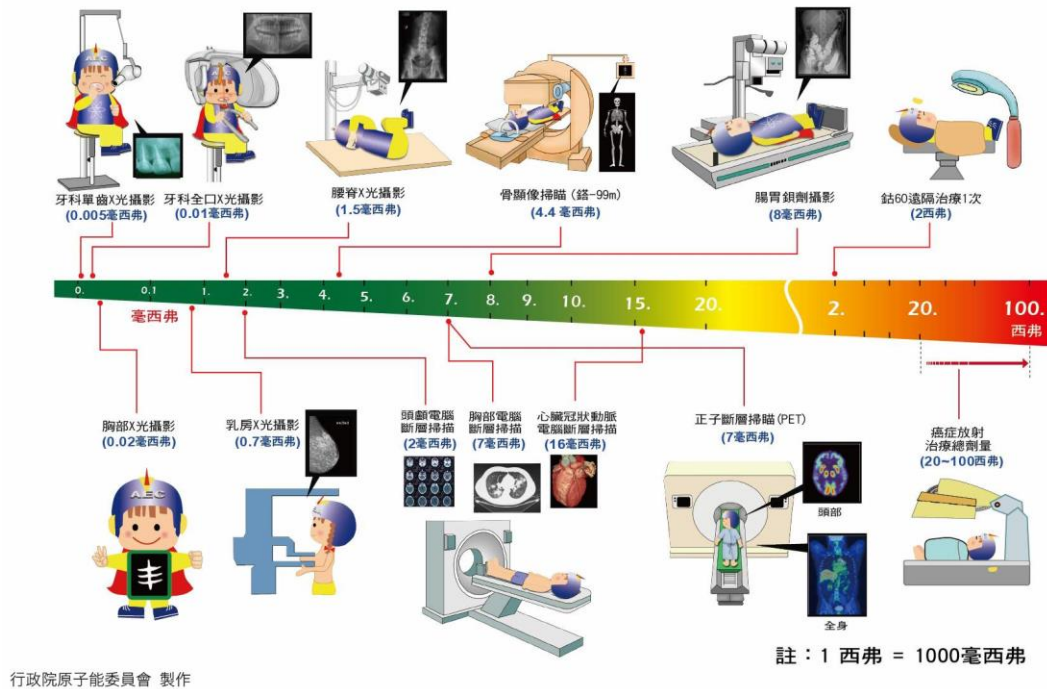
牙科單齒X光攝影
(0.005毫西弗)

牙科全口X光攝影
(0.01毫西弗)

腰脊X光攝影
(1.5毫西弗)

骨顯像掃瞄 (鎝-99m)
(4.4 毫西弗)

腸胃鋇劑攝影
(8毫西弗)

鈷60遠隔治療1次
(2西弗)

0.
0.1
1.
2.
3.
4.
5.
6.
7.
8.
9.
10.
15.
20.
2.
20.
100.
西弗

毫西弗

胸部X光攝影
(0.02毫西弗)

AEC

乳房X光攝影
(0.7毫西弗)

頭顱電腦斷層掃描
(2毫西弗)

胸部電腦斷層掃描
(7毫西弗)

心臟冠狀動脈電腦斷層掃描
(16毫西弗)

正子斷層掃瞄(PET)
(7毫西弗)

頭部

全身

癌症放射治療總劑量
(20~100西弗)

註：1 西弗 = 1000毫西弗

行政院原子能委員會 製作